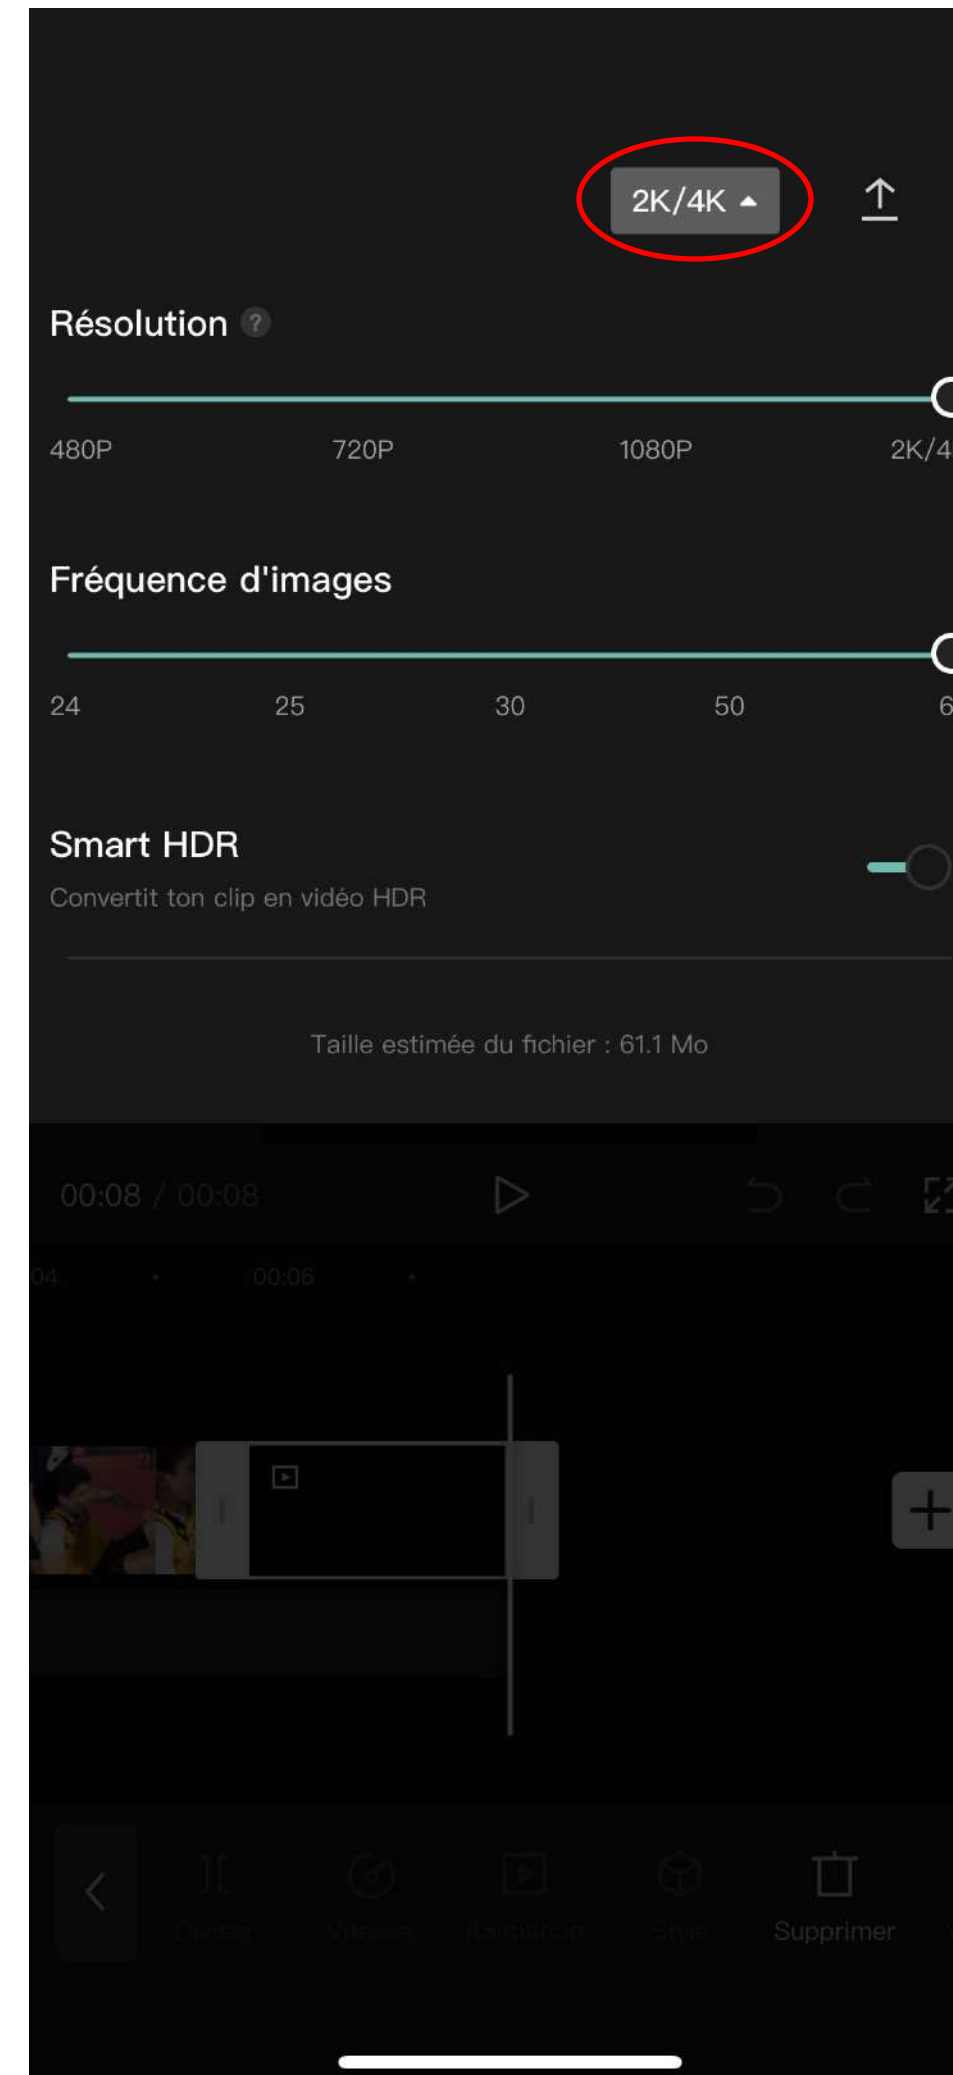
2K/4K

Résolution

480P 720P 1080P 2K/4

Fréquence d'images

24 25 30 50 6

Smart HDR

Convertit ton clip en vidéo HDR

Taille estimée du fichier : 61.1 Mo

00:08 / 00:08

04 00:06

Diviser Vitesse Animation Style Supprimer